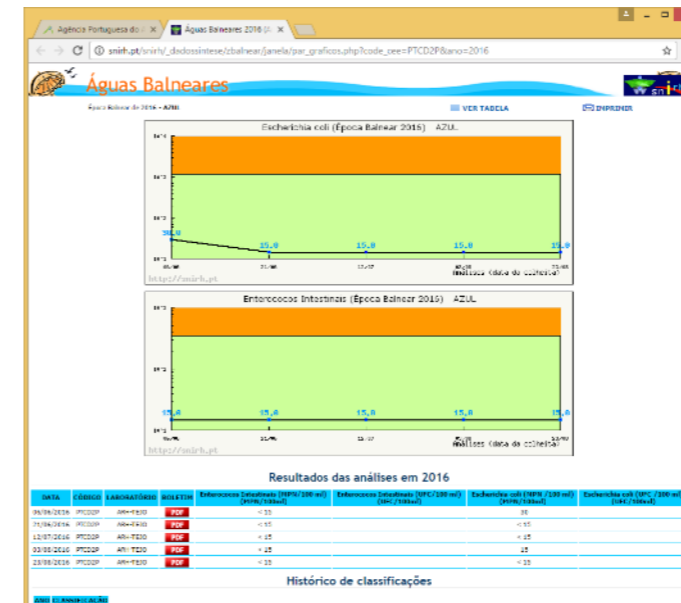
Agência Portuguesa do
Águas Balneares 2016 (P
snirh.pt/snirh/_dadossintese/zbalnear/janela/par_graficos.php?code_cee=PTCD2P&ano=2016

Águas Balneares

Época Balnear de 2016 - AZUL
VER TABELA
IMPRIMIR

Escherichia coli (Época Balnear 2016) AZUL

$10^4$
$10^3$
$10^2$
30.0
15.0
15.0
15.0
15.0
06/06
21/06
13/07
03/08
23/08
Análises (data da colheita)
http://snirh.pt

Enterococos Intestinais (Época Balnear 2016) AZUL

$10^2$
$10^1$
15.0
15.0
15.0
15.0
15.0
$10^1$
06/06
21/06
13/07
03/08
23/08
Análises (data da colheita)
http://snirh.pt

Resultados das análises em 2016

| DATA | CÓDIGO | LABORATÓRIO | BOLETIM | Enterococos Intestinais (MPN/100 ml) (MPN/100ml) | Enterococos Intestinais (UFC/100 ml) (UFC/100ml) | Escherichia coli (MPN /100 ml) (MPN/100ml) | Escherichia coli (UFC /100 ml) (UFC/100ml) |
|---|---|---|---|---|---|---|---|
| 06/06/2016 | PTCD2P | ARH-TEJO | PDF | < 15 | | 30 | |
| 21/06/2016 | PTCD2P | ARH-TEJO | PDF | < 15 | | < 15 | |
| 13/07/2016 | PTCD2P | ARH-TEJO | PDF | < 15 | | < 15 | |
| 03/08/2016 | PTCD2P | ARH-TEJO | PDF | < 15 | | 15 | |
| 23/08/2016 | PTCD2P | ARH-TEJO | PDF | < 15 | | < 15 | |

Histórico de classificações

ANO CLASSIFICAÇÃO